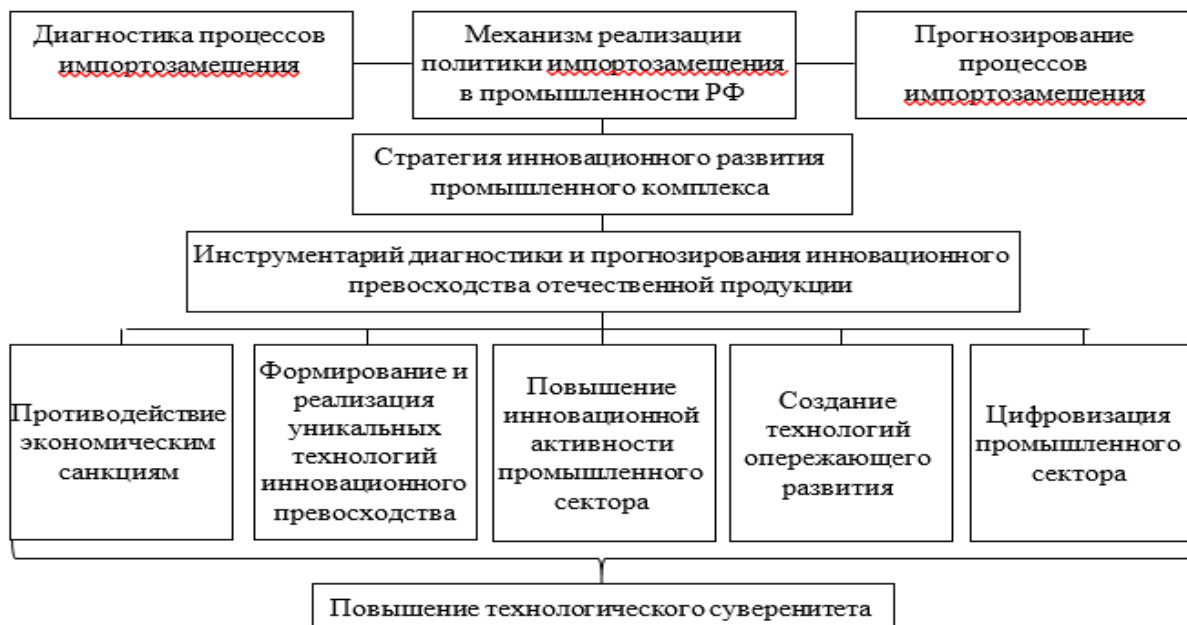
Диагностика процессов импортозамещения

Механизм реализации политики импортозамещения в промышленности РФ

Прогнозирование процессов импортозамещения

Стратегия инновационного развития промышленного комплекса

Инструментарий диагностики и прогнозирования инновационного превосходства отечественной продукции

Противодействие экономическим санкциям

Формирование и реализация уникальных технологий инновационного превосходства

Повышение инновационной активности промышленного сектора

Создание технологий опережающего развития

Цифровизация промышленного сектора

Повышение технологического суверенитета